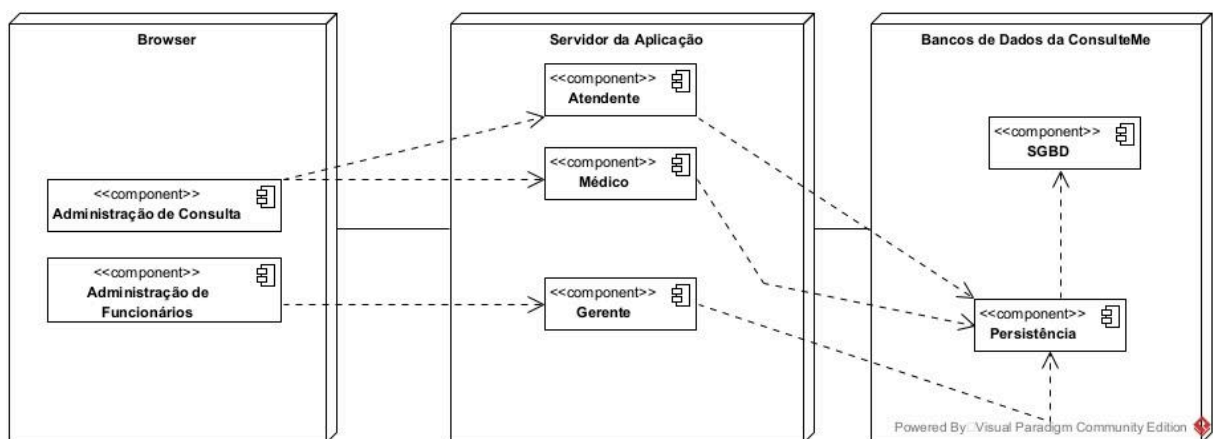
Browser

<<component>>
Administração de Consulta

<<component>>
Administração de Funcionários

Servidor da Aplicação

<<component>>
Atendente

<<component>>
Médico

<<component>>
Gerente

Bancos de Dados da ConsulteMe

<<component>>
SGBD

<<component>>
Persistência

Powered By Visual Paradigm Community Edition